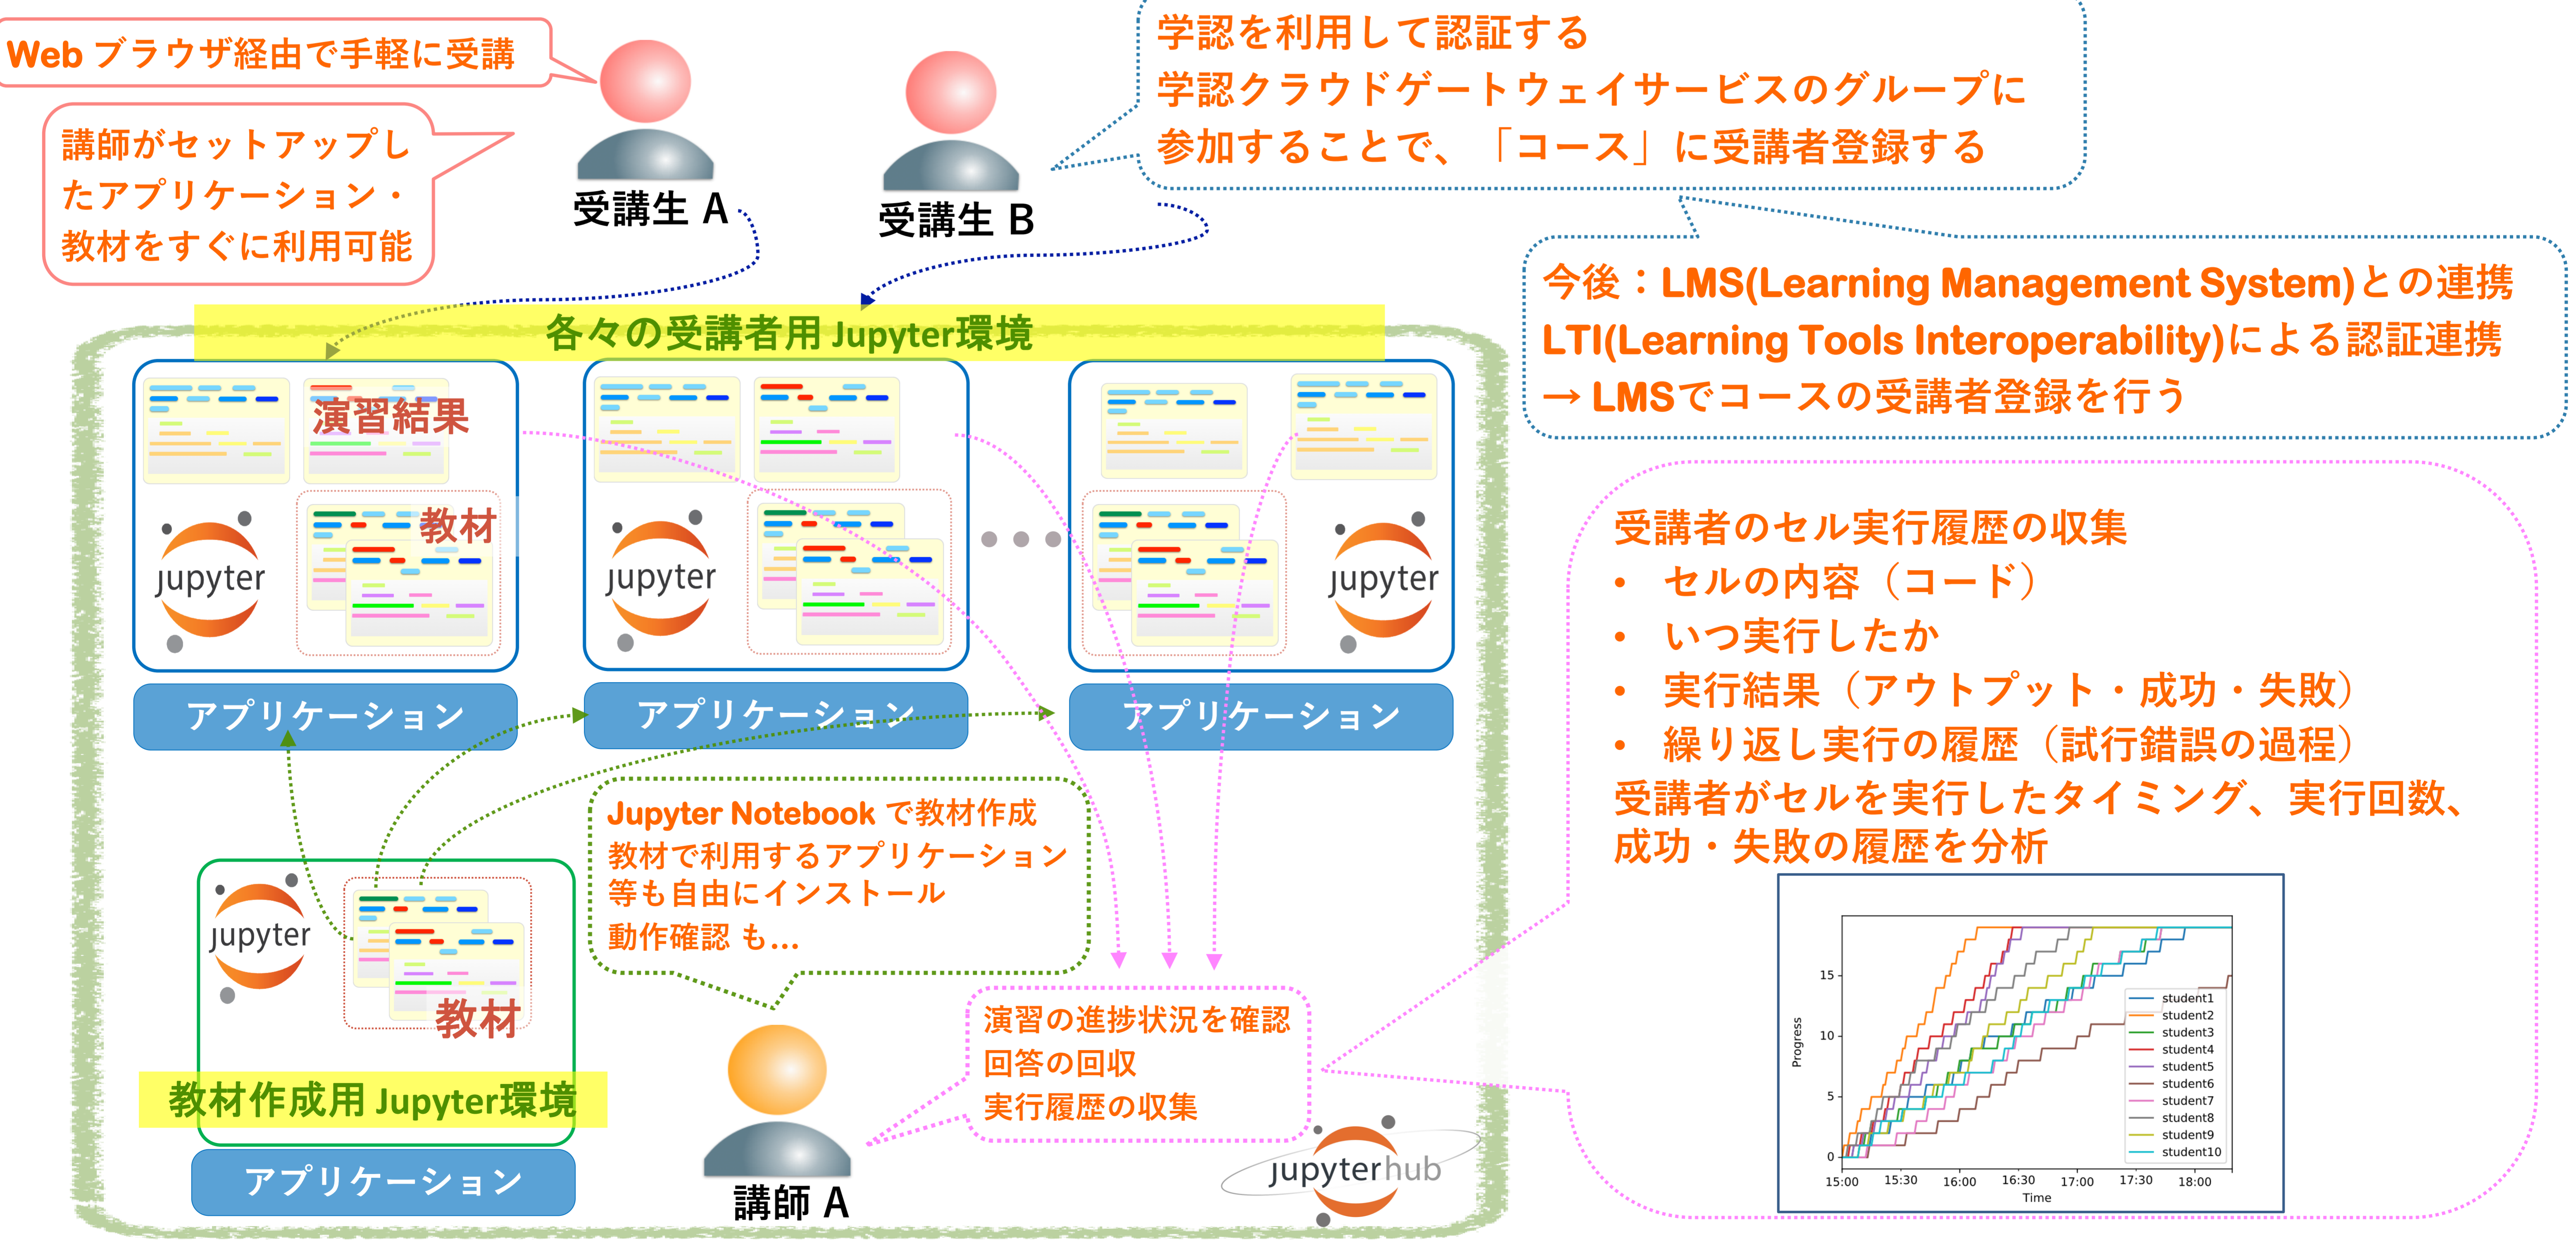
Web ブラウザ経由で手軽に受講

講師がセットアップしたアプリケーション・教材をすぐに利用可能

受講生 A

受講生 B

学認を利用して認証する
学認クラウドゲートウェイサービスのグループに参加することで、「コース」に受講者登録する

今後：LMS(Learning Management System)との連携
LTI(Learning Tools Interoperability)による認証連携
→ LMSでコースの受講者登録を行う

各々の受講者用 Jupyter環境

演習結果

教材

jupyter

jupyter

jupyter

アプリケーション

アプリケーション

アプリケーション

受講者のセル実行履歴の収集
• セルの内容（コード）
• いつ実行したか
• 実行結果（アウトプット・成功・失敗）
• 繰り返し実行の履歴（試行錯誤の過程）
受講者がセルを実行したタイミング、実行回数、成功・失敗の履歴を分析

Jupyter Notebook で教材作成
教材で利用するアプリケーション等も自由にインストール
動作確認 も…

jupyter

教材

教材作成用 Jupyter環境

アプリケーション

演習の進捗状況を確認
回答の回収
実行履歴の収集

講師 A

jupyterhub

Progress
15
10
5
0
15:00 15:30 16:00 16:30 17:00 17:30 18:00
Time
student1
student2
student3
student4
student5
student6
student7
student8
student9
student10